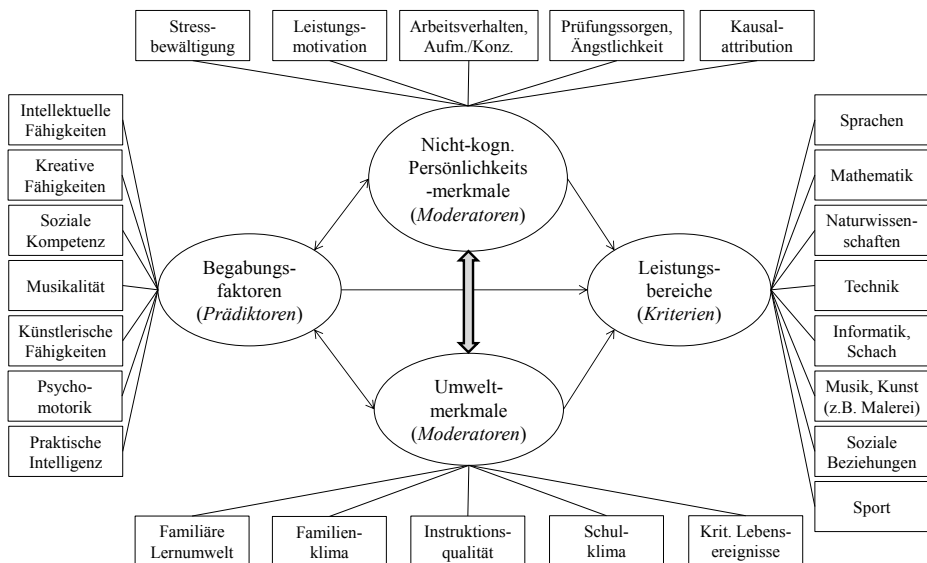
Stressbewältigung

Leistungsmotivation

Arbeitsverhalten, Aufm./Konz.

Prüfungssorgen, Ängstlichkeit

Kausalattribution

Intellektuelle Fähigkeiten

Kreative Fähigkeiten

Soziale Kompetenz

Musikalität

Künstlerische Fähigkeiten

Psychomotorik

Praktische Intelligenz

Nicht-kogn. Persönlichkeits -merkmale (*Moderatoren*)

Begabungsfaktoren (*Prädiktoren*)

Umweltmerkmale (*Moderatoren*)

Leistungsbereiche (*Kriterien*)

Sprachen

Mathematik

Naturwissenschaften

Technik

Informatik, Schach

Musik, Kunst (z.B. Malerei)

Soziale Beziehungen

Sport

Familiäre Lernumwelt

Familienklima

Instruktionsqualität

Schulklima

Krit. Lebensereignisse